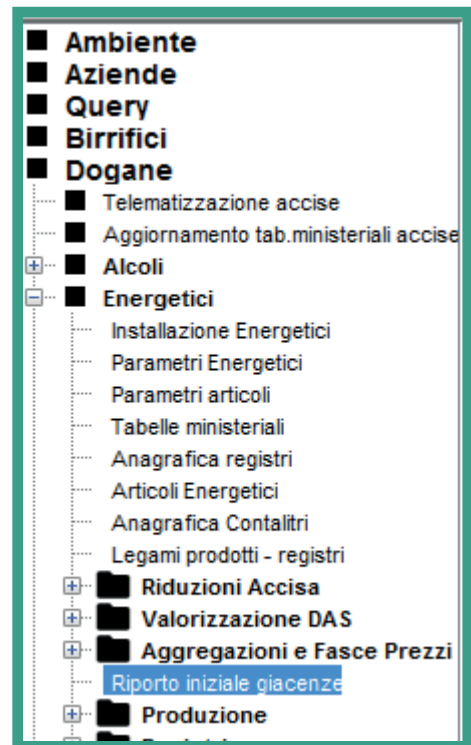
Ambiente
Aziende
Query
Birrifici
Dogane
Telematizzazione accise
Aggiornamento tab.ministeriali accise
Alcoli
Energetici
Installazione Energetici
Parametri Energetici
Parametri articoli
Tabelle ministeriali
Anagrafica registri
Articoli Energetici
Anagrafica Contalitri
Legami prodotti - registri
Riduzioni Accisa
Valorizzazione DAS
Aggregazioni e Fasce Prezzi
Riporto iniziale giacenze
Produzione
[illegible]